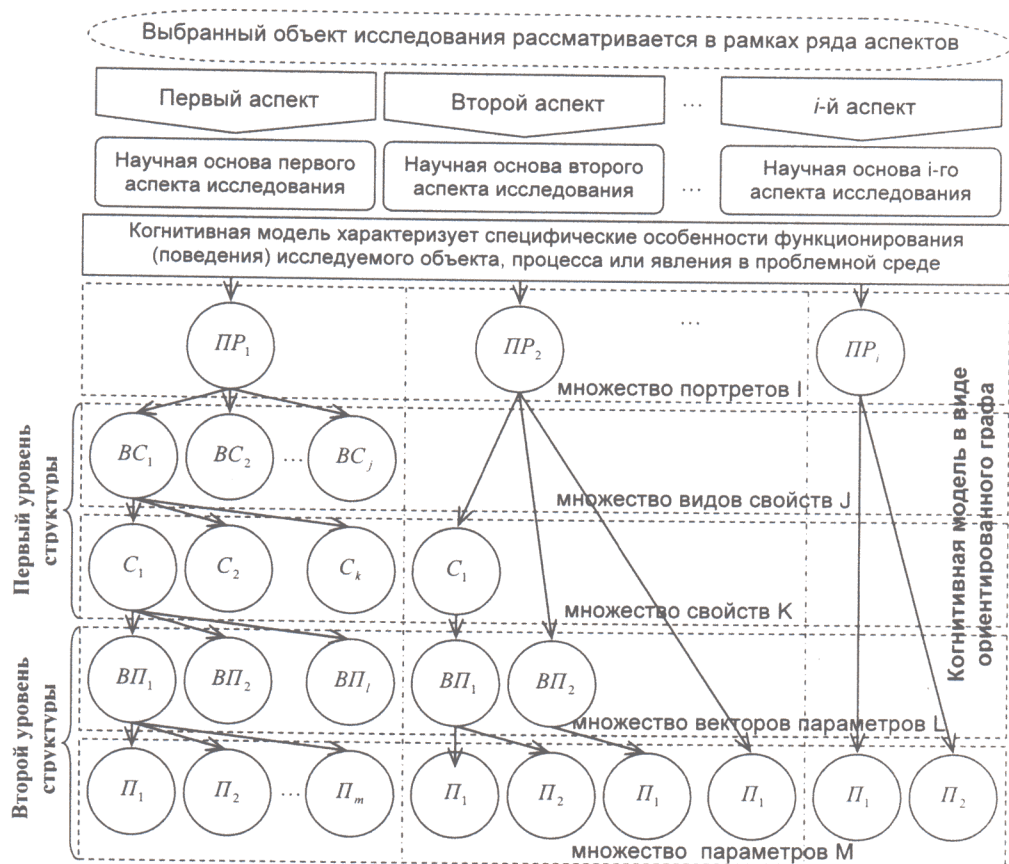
Выбранный объект исследования рассматривается в рамках ряда аспектов

Первый аспект

Второй аспект

...

$i$-й аспект

Научная основа первого аспекта исследования

Научная основа второго аспекта исследования

...

Научная основа i-го аспекта исследования

Когнитивная модель характеризует специфические особенности функционирования (поведения) исследуемого объекта, процесса или явления в проблемной среде

$ПР_1$

$ПР_2$

...

$ПР_i$

множество портретов I

Когнитивная модель в виде ориентированного графа

Первый уровень структуры

$ВС_1$ $ВС_2$ ... $ВС_j$

множество видов свойств J

$С_1$ $С_2$ $С_k$ $С_1$

множество свойств K

Второй уровень структуры

$ВП_1$ $ВП_2$ $ВП_l$ $ВП_1$ $ВП_2$

множество векторов параметров L

$П_1$ $П_2$ ... $П_m$ $П_1$ $П_2$ $П_1$ $П_1$ $П_1$ $П_2$

множество параметров M